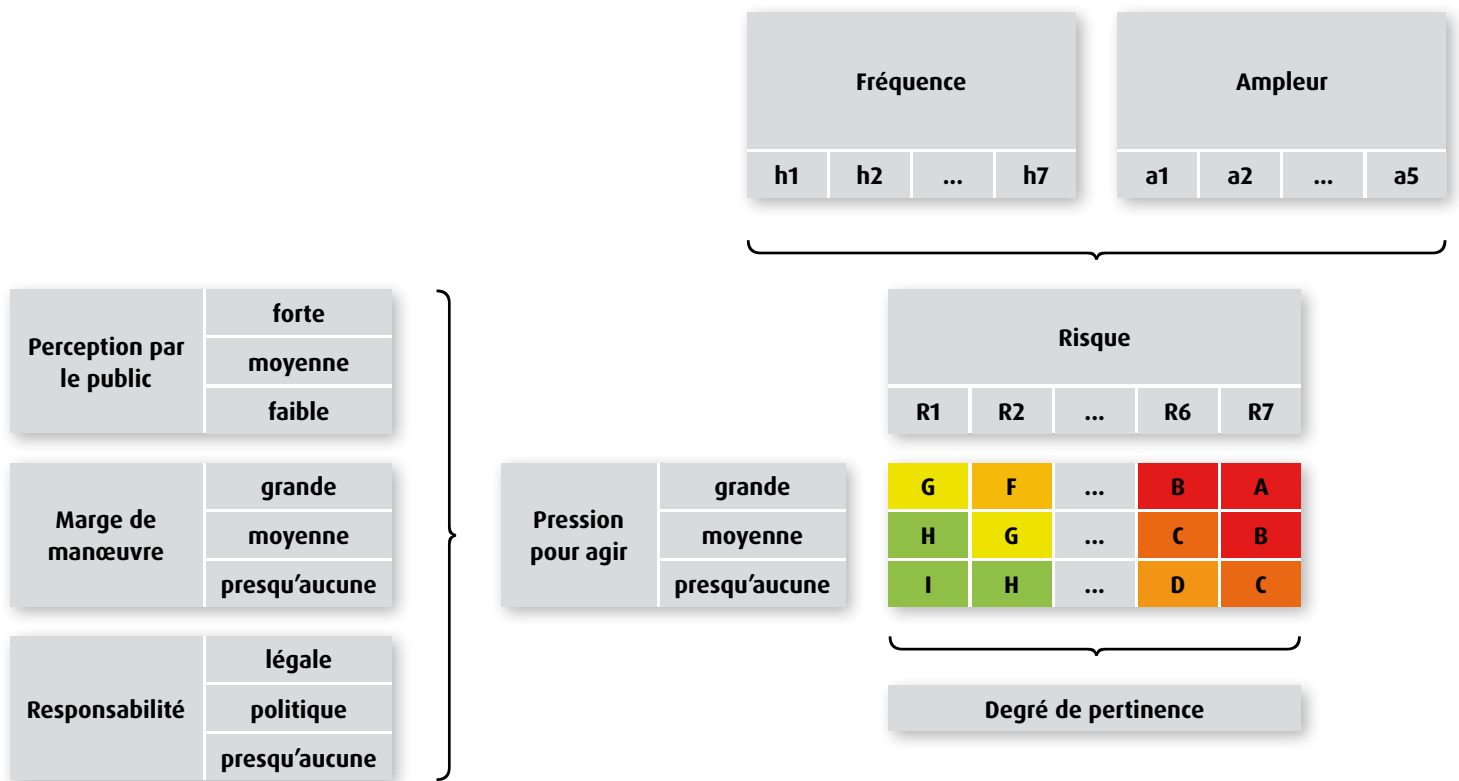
| Fréquence | | | |
|---|---|---|---|
| h1 | h2 | … | h7 |

| Ampleur | | | |
|---|---|---|---|
| a1 | a2 | … | a5 |

| Perception par le public | forte |
|---|---|
| | moyenne |
| | faible |

| Marge de manœuvre | grande |
|---|---|
| | moyenne |
| | presqu'aucune |

| Responsabilité | légale |
|---|---|
| | politique |
| | presqu'aucune |

| | | Risque | | | | |
|---|---|---|---|---|---|---|
| | | R1 | R2 | … | R6 | R7 |
| Pression pour agir | grande | G | F | … | B | A |
| | moyenne | H | G | … | C | B |
| | presqu'aucune | I | H | … | D | C |

Degré de pertinence